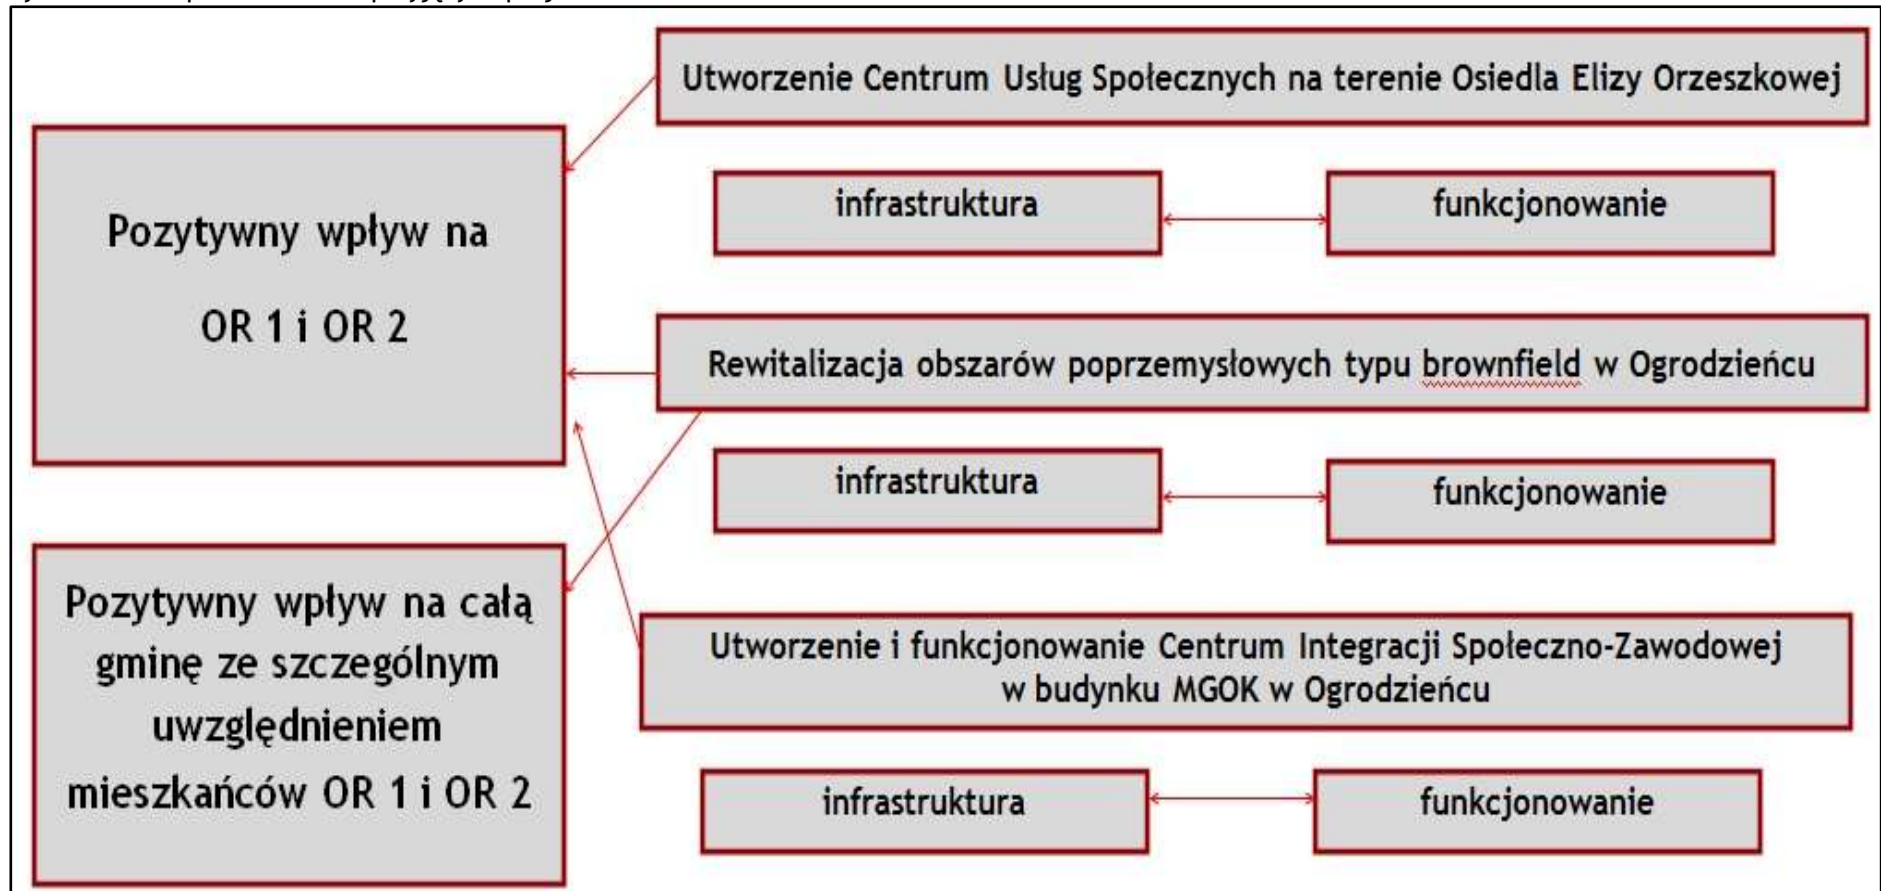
Pozytywny wpływ na OR 1 i OR 2

Pozytywny wpływ na całą gminę ze szczególnym uwzględnieniem mieszkańców OR 1 i OR 2

Utworzenie Centrum Usług Społecznych na terenie Osiedla Elizy Orzeszkowej

infrastruktura

funkcjonowanie

Rewitalizacja obszarów poprzemysłowych typu brownfield w Ogrodzieńcu

infrastruktura

funkcjonowanie

Utworzenie i funkcjonowanie Centrum Integracji Społeczno-Zawodowej w budynku MGOK w Ogrodzieńcu

infrastruktura

funkcjonowanie